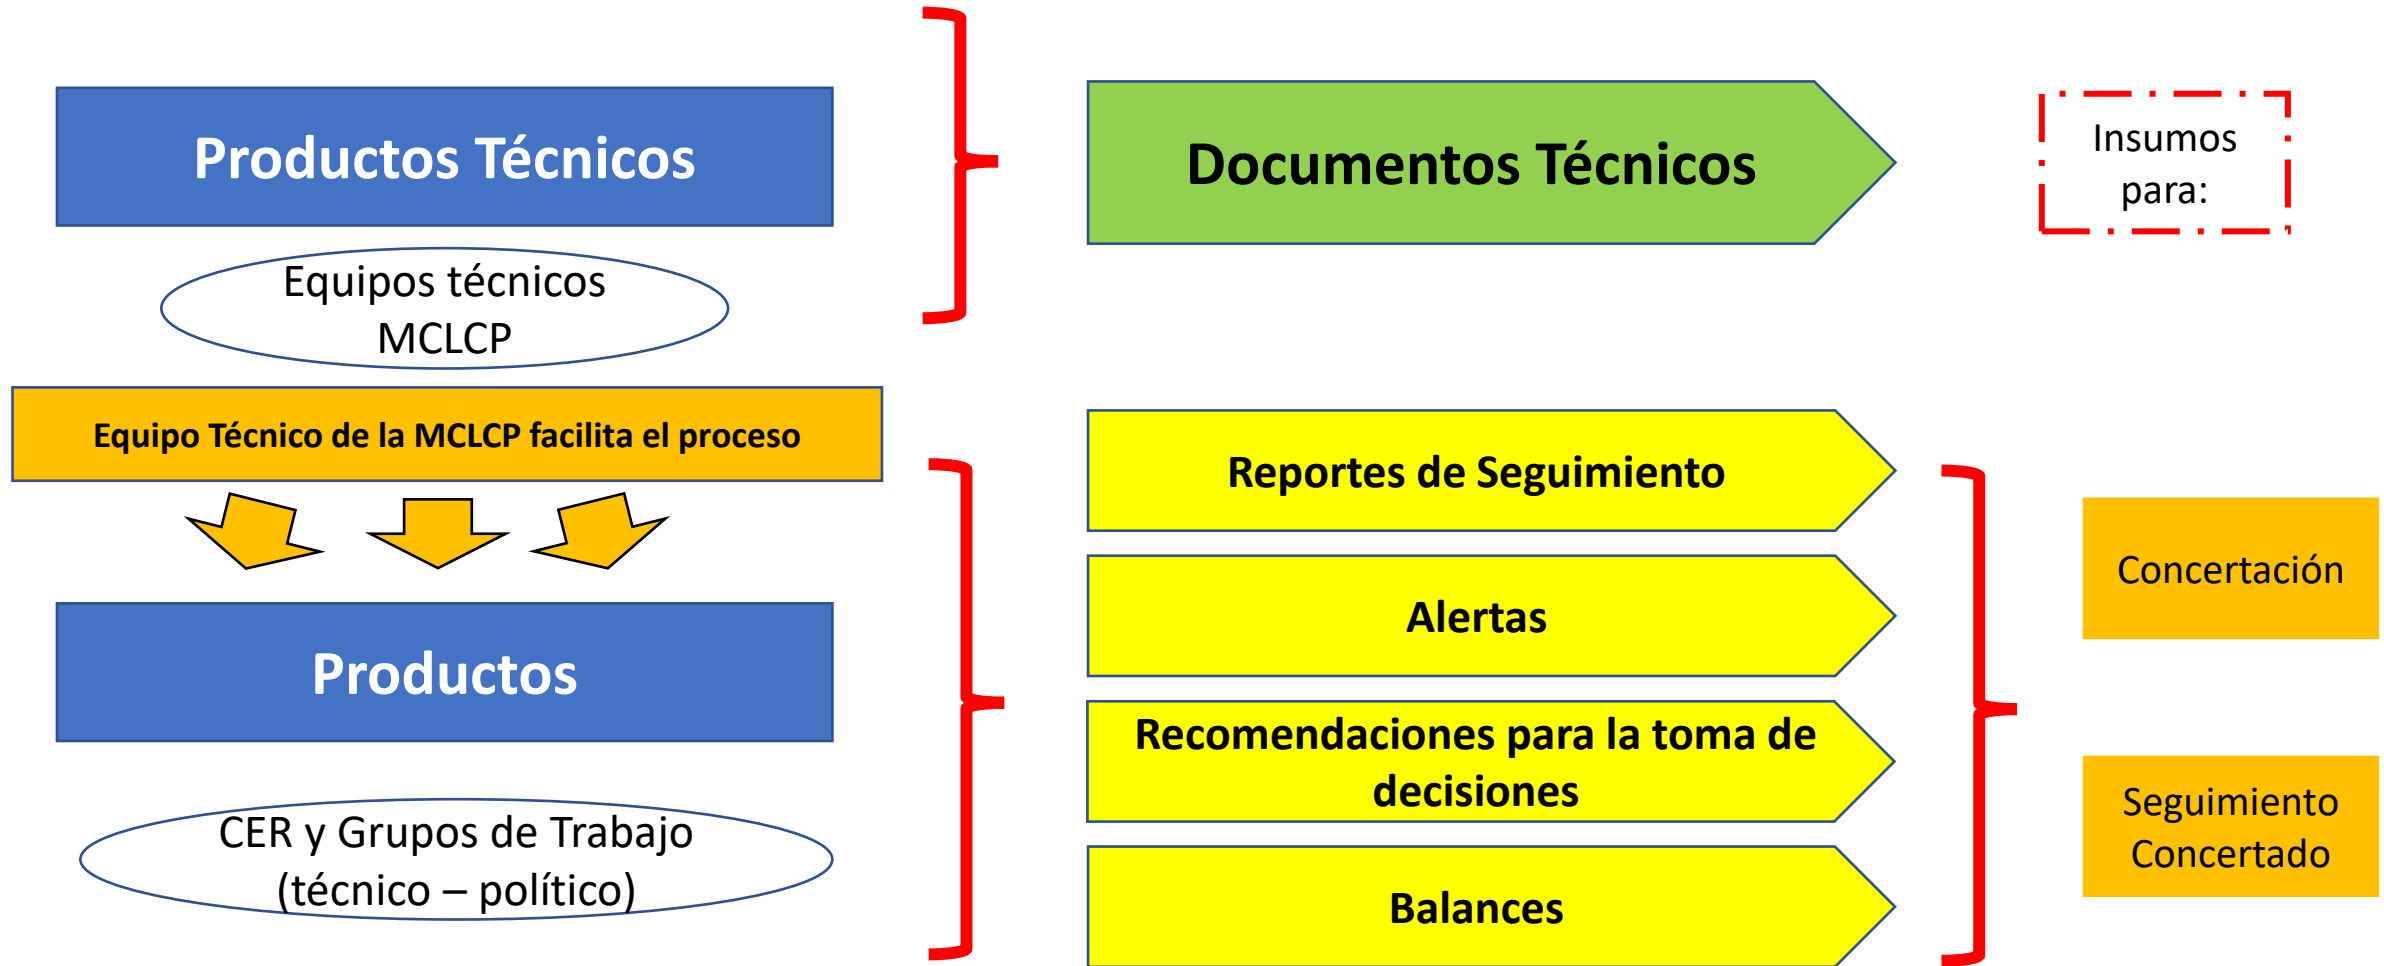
Productos Técnicos

Equipos técnicos MCLCP

Documentos Técnicos

Insumos para:

Equipo Técnico de la MCLCP facilita el proceso

Productos

CER y Grupos de Trabajo (técnico – político)

Reportes de Seguimiento

Alertas

Recomendaciones para la toma de decisiones

Balances

Concertación

Seguimiento Concertado